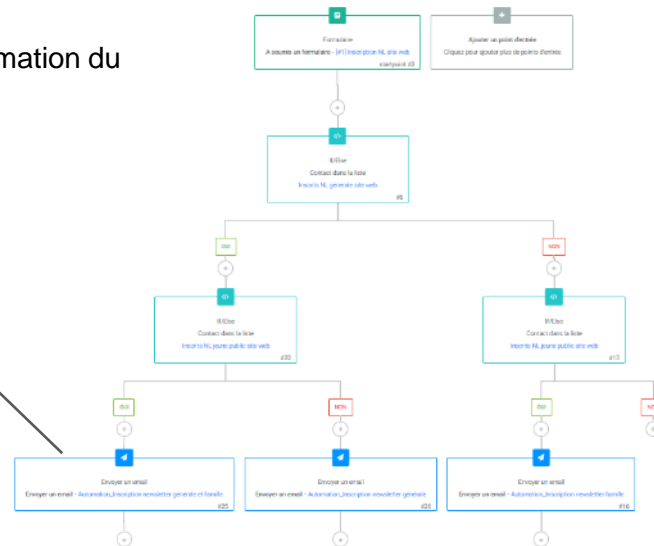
mation du

Formulaire
A soumis un formulaire - [#1] Inscription NL site web
stampoint #0

Ajouter un point d'entrée
Cliquez pour ajouter plus de points d'entrée

If/Else
Contact dans la liste
Inscrits NL générale site web
#6

OUI

NON

If/Else
Contact dans la liste
Inscrits NL jeune public site web
#30

If/Else
Contact dans la liste
Inscrits NL jeune public site web
#13

OUI

NON

OUI

NO

Envoyer un email
Envoyer un email - Automation_Inscription newsletter générale et famille
#25

Envoyer un email
Envoyer un email - Automation_Inscription newsletter générale
#28

Envoyer un email
Envoyer un email - Automation_Inscription newsletter famille
#16